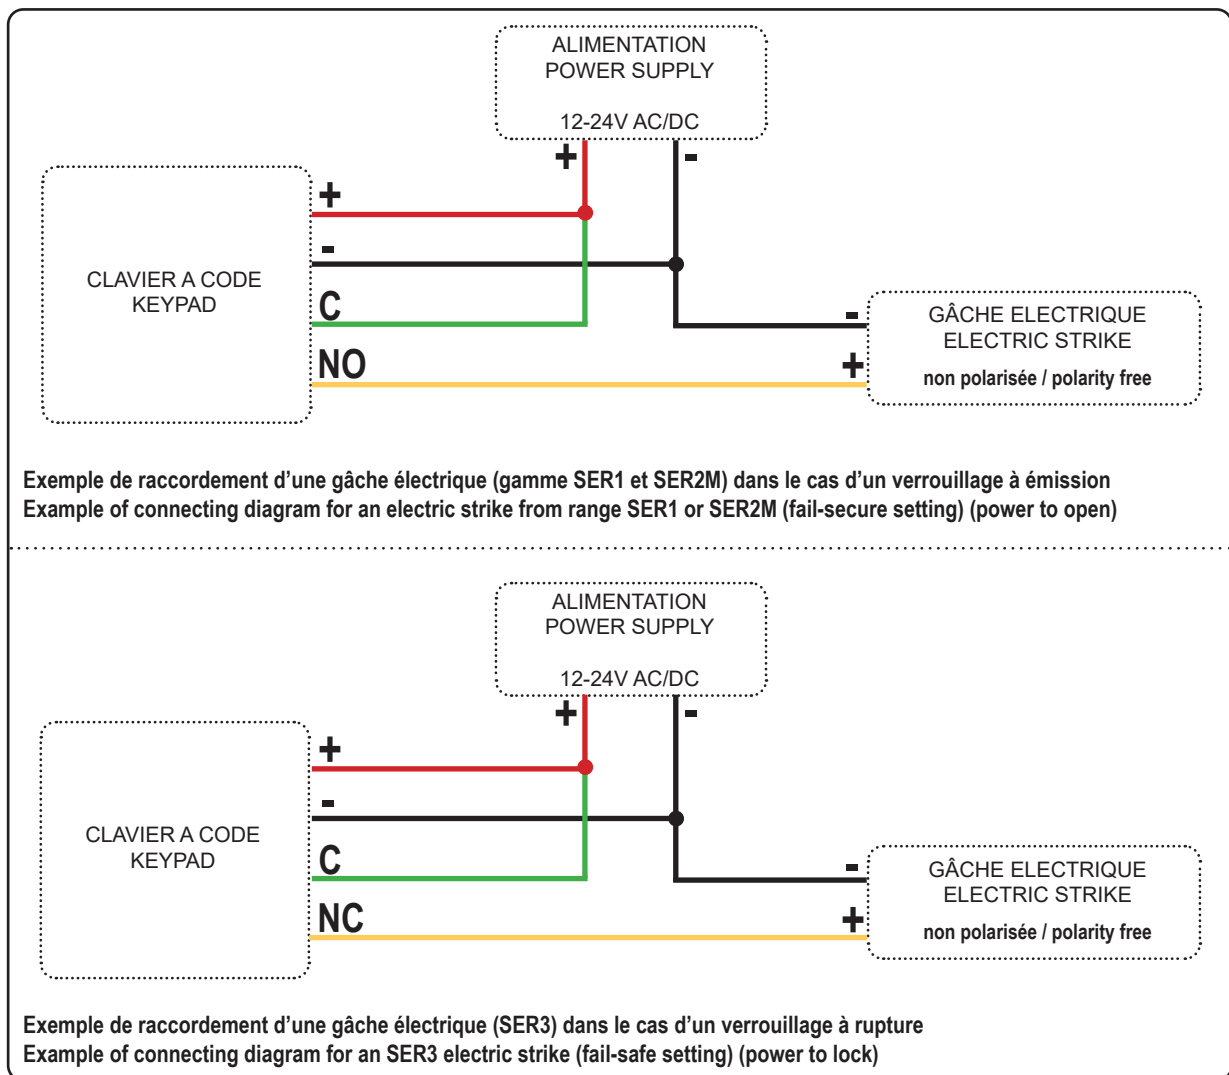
ALIMENTATION
POWER SUPPLY

12-24V AC/DC

+ -

CLAVIER A CODE
KEYPAD

+
-
C
NO

-
+

GÂCHE ELECTRIQUE
ELECTRIC STRIKE
non polarisée / polarity free

Exemple de raccordement d'une gâche électrique (gamme SER1 et SER2M) dans le cas d'un verrouillage à émission
Example of connecting diagram for an electric strike from range SER1 or SER2M (fail-secure setting) (power to open)

ALIMENTATION
POWER SUPPLY

12-24V AC/DC

+ -

CLAVIER A CODE
KEYPAD

+
-
C
NC

-
+

GÂCHE ELECTRIQUE
ELECTRIC STRIKE
non polarisée / polarity free

Exemple de raccordement d'une gâche électrique (SER3) dans le cas d'un verrouillage à rupture
Example of connecting diagram for an SER3 electric strike (fail-safe setting) (power to lock)